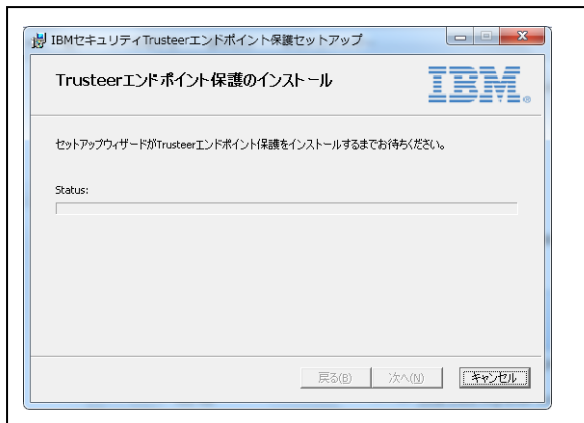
IBMセキュリティTrusteerエンドポイント保護セットアップ

Trusteerエンドポイント保護のインストール

IBM

セットアップウィザードがTrusteerエンドポイント保護をインストールするまでお待ちください。

Status:

戻る(B) 次へ(N) キャンセル